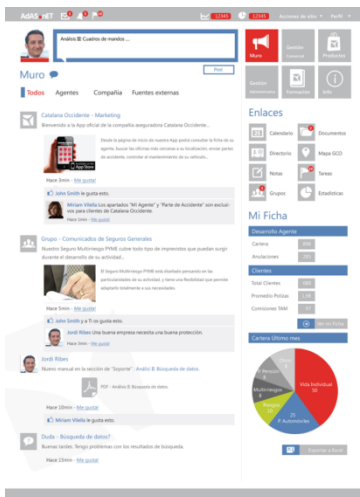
AGRASNET

Análisis BI Cuentas de mandos ...

Post

Muro

Todos Agentes Compañía Fuentes externas

Catalana Occidente - Marketing

Bienvenido a la App oficial de la compañía aseguradora Catalana Occidente.

Hace 3min - Me gusta!

John Smith le gusta esto.

Miriam Vilella Los apartados "Mi Agente" y "Parte de Accidente" son exclusivos para clientes de Catalana Occidente.

Grupo - Comunicados de Seguros Generales

Nuestro Seguro Multirriesgo PYME cubre todo tipo de imprevistos que puedan surgir durante el desarrollo de su actividad...

Hace 3min - Me gusta!

John Smith y a Ti os gusta esto.

Jordi Ribes Una buena empresa necesita una buena protección.

Hace 10min - Me gusta!

Jordi Ribes

Nuevo manual en la sección de "Soporte" : Análisis BI Búsqueda de datos.

PDF - Análisis BI Búsqueda de datos

Hace 10min - Me gusta!

Miriam Vilella le gusta esto.

Duda - Búsqueda de datos?

Buenas tardes. Tengo problemas con los resultados de búsqueda.

Hace 15min - Me gusta!

Muro

Gestión

Productos

Formación

Info

Enlaces

Calendario

Documentos

Directorio

Mapa GCO

Notas

Tareas

Grupos

Estadísticas

Mi Ficha

Desarrollo Agente

Cartera

Anulaciones

Clientes

Total Clientes

Promedio Pólizas

Comisiones YAM

Ver mi Ficha

Cartera Último mes

Vida Individual

Multirriesgos

Hogar

Automóviles

Otros

Exportar a Excel